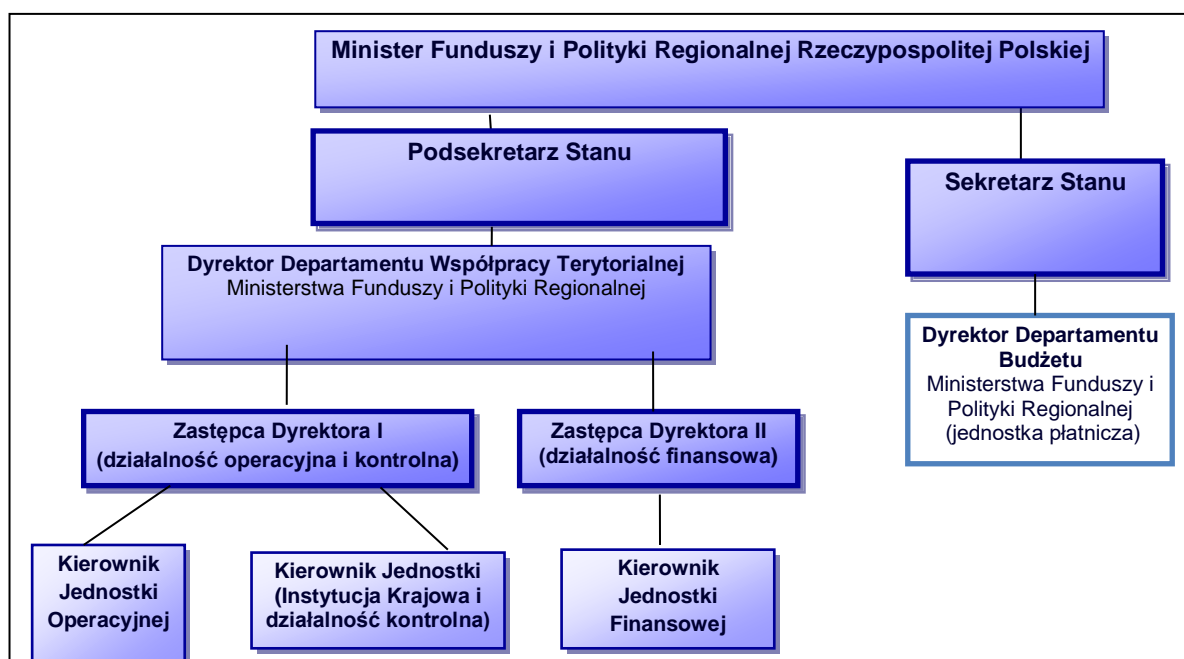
Minister Funduszy i Polityki Regionalnej Rzeczypospolitej Polskiej

Podsekretarz Stanu

Sekretarz Stanu

Dyrektor Departamentu Współpracy Terytorialnej
Ministerstwa Funduszy i Polityki Regionalnej

Dyrektor Departamentu Budżetu
Ministerstwa Funduszy i Polityki Regionalnej (jednostka płatnicza)

Zastępca Dyrektora I (działalność operacyjna i kontrolna)

Zastępca Dyrektora II (działalność finansowa)

Kierownik Jednostki Operacyjnej

Kierownik Jednostki (Instytucja Krajowa i działalność kontrolna)

Kierownik Jednostki Finansowej